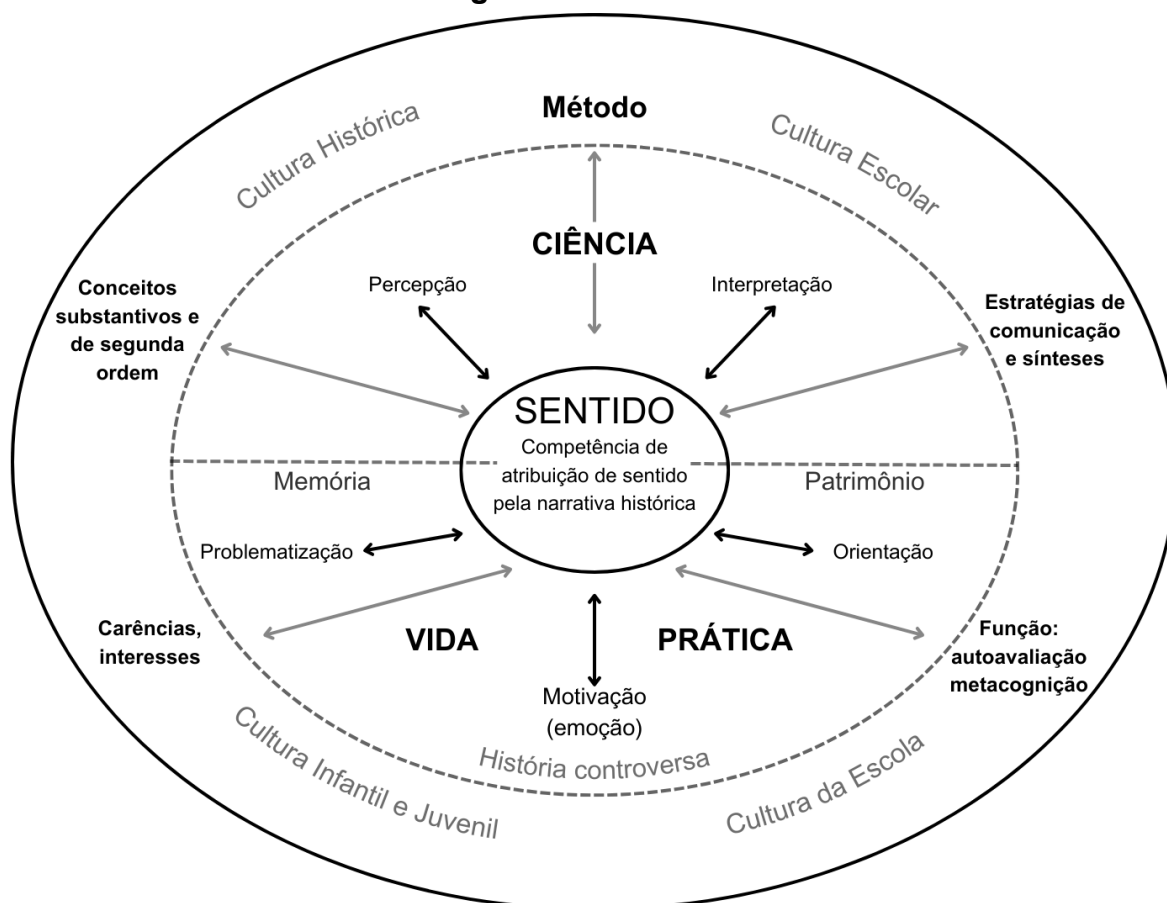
Método

Cultura Histórica

Cultura Escolar

CIÊNCIA

Percepção

Interpretação

Conceitos substantivos e de segunda ordem

Estratégias de comunicação e sínteses

SENTIDO

Competência de atribuição de sentido pela narrativa histórica

Memória

Patrimônio

Problematização

Orientação

Carências, interesses

VIDA

PRÁTICA

Função: autoavaliação metacognição

Motivação (emoção)

História controversa

Cultura Infantil e Juvenil

Cultura da Escola